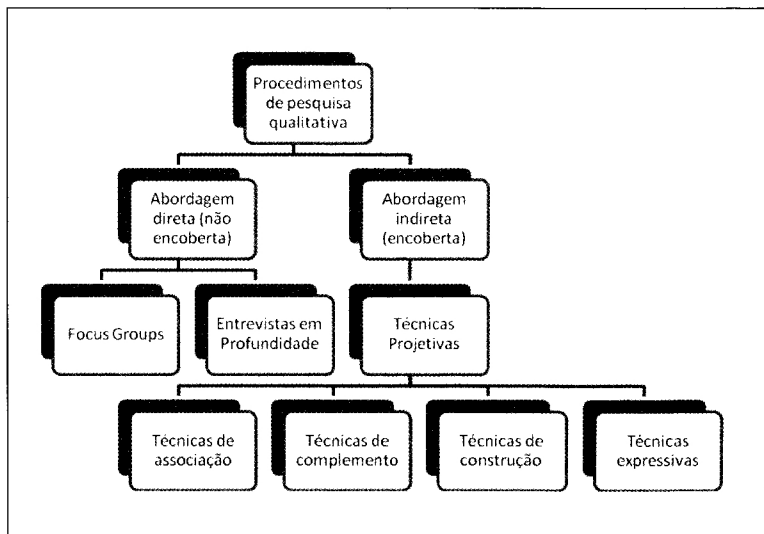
Procedimentos de pesquisa qualitativa

Abordagem direta (não encoberta)

Abordagem indireta (encoberta)

Focus Groups

Entrevistas em Profundidade

Técnicas Projetivas

Técnicas de associação

Técnicas de complemento

Técnicas de construção

Técnicas expressivas